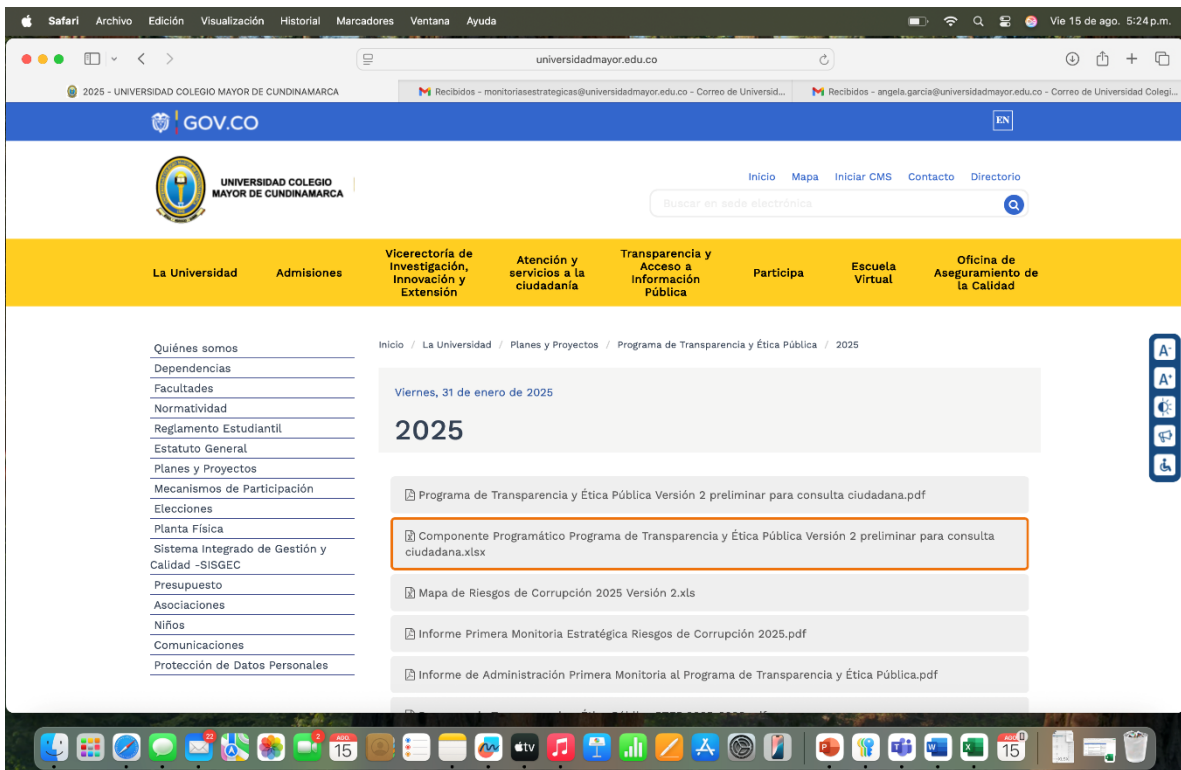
Safari Archivo Edición Visualización Historial Marcadores Ventana Ayuda

Vie 15 de ago. 5:24 p.m.

universidadmayor.edu.co

2025 - UNIVERSIDAD COLEGIO MAYOR DE CUNDINAMARCA

Recibidos - monitoriasestrategicas@universidadmayor.edu.co - Correo de Universid...

Recibidos - angela.garcia@universidadmayor.edu.co - Correo de Universidad Colegi...

GOV.CO

EN

UNIVERSIDAD COLEGIO MAYOR DE CUNDINAMARCA

Inicio Mapa Iniciar CMS Contacto Directorio

Buscar en sede electrónica

La Universidad | Admisiones | Vicerectoría de Investigación, Innovación y Extensión | Atención y servicios a la ciudadanía | Transparencia y Acceso a Información Pública | Participa | Escuela Virtual | Oficina de Aseguramiento de la Calidad

Quiénes somos
Dependencias
Facultades
Normatividad
Reglamento Estudiantil
Estatuto General
Planes y Proyectos
Mecanismos de Participación
Elecciones
Planta Física
Sistema Integrado de Gestión y Calidad -SISGEC
Presupuesto
Asociaciones
Niños
Comunicaciones
Protección de Datos Personales

Inicio / La Universidad / Planes y Proyectos / Programa de Transparencia y Ética Pública / 2025

Viernes, 31 de enero de 2025

2025

Programa de Transparencia y Ética Pública Versión 2 preliminar para consulta ciudadana.pdf

Componente Programático Programa de Transparencia y Ética Pública Versión 2 preliminar para consulta ciudadana.xlsx

Mapa de Riesgos de Corrupción 2025 Versión 2.xls

Informe Primera Monitoria Estratégica Riesgos de Corrupción 2025.pdf

Informe de Administración Primera Monitoria al Programa de Transparencia y Ética Pública.pdf

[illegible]

A⁻
A⁺

15
15